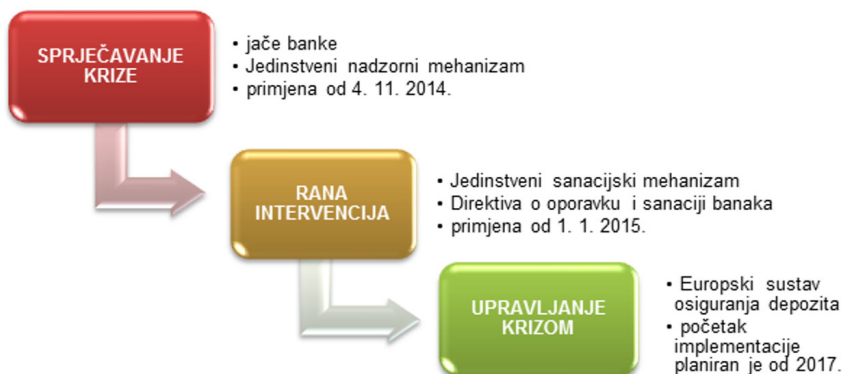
SPRJEČAVANJE KRIZE

• jače banke
• Jedinstveni nadzorni mehanizam
• primjena od 4. 11. 2014.

RANA INTERVENCIJA

• Jedinstveni sanacijski mehanizam
• Direktiva o oporavku i sanaciji banaka
• primjena od 1. 1. 2015.

UPRAVLJANJE KRIZOM

• Europski sustav osiguranja depozita
• početak implementacije planiran je od 2017.